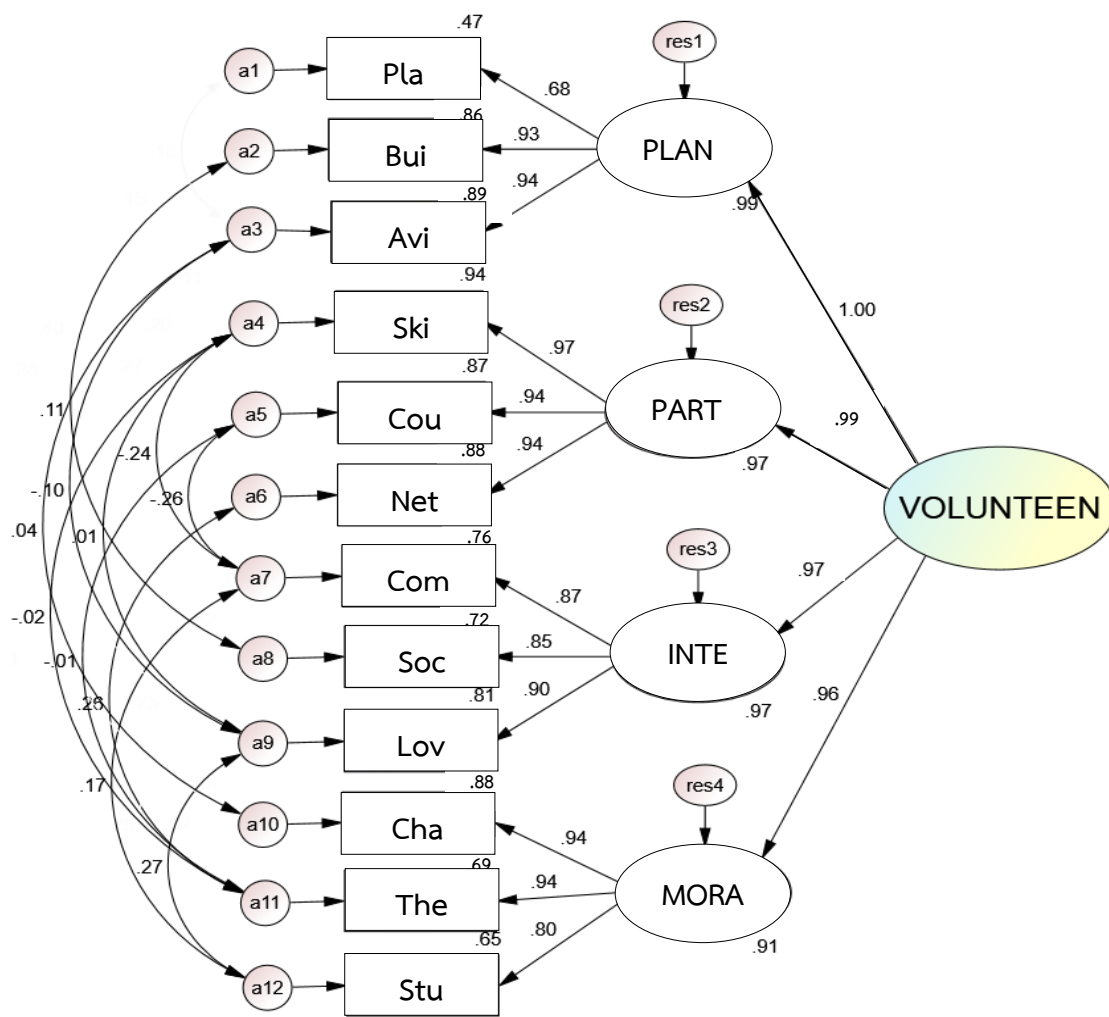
.47
a1
Pla
res1
.68
.86
a2
Bui
.93
PLAN
.89
.94
a3
Avi
.99
.94
1.00
a4
Ski
res2
.97
.87
.11
a5
Cou
.94
PART
-.24
.99
.88
.94
.97
a6
Net
-.26
-.10
VOLUNTEEN
.04
.01
.76
res3
a7
Com
.97
.87
.72
-.02
a8
Soc
.85
INTE
-.01
.81
.90
.28
.97
.96
a9
Lov
.88
.17
res4
a10
Cha
.94
.69
.27
a11
The
.94
MORA
.65
.80
.91
a12
Stu